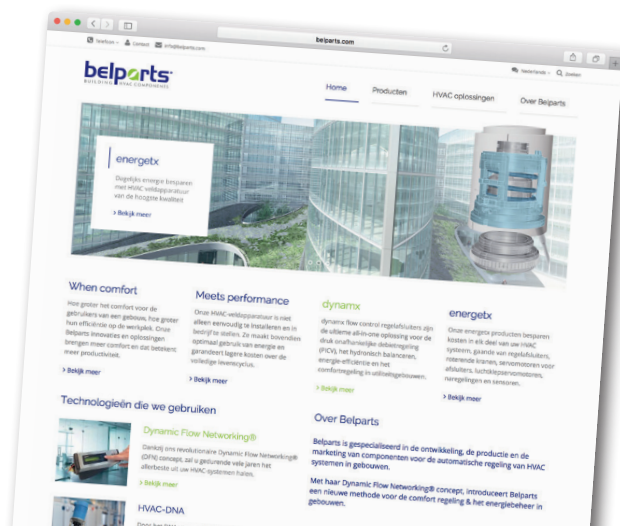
belparts.com

Telefoon · Contact · info@belparts.com

Nederlands · Zoeken

belparts
BUILDING HVAC COMPONENTS

Home
Producten
HVAC oplossingen
Over Belparts

energetx

Dagelijks energie besparen met HVAC veldapparatuur van de hoogste kwaliteit

> Bekijk meer

When comfort

Hoe groter het comfort voor de gebruikers van een gebouw, hoe groter hun efficiëntie op de werkplek. Onze Belparts innovaties en oplossingen brengen meer comfort en dat betekent meer productiviteit.

> Bekijk meer

Meets performance

Onze HVAC-veldapparatuur is niet alleen eenvoudig te installeren en in bedrijf te stellen. Ze maakt bovendien optimaal gebruik van energie en garandeert lagere kosten over de volledige levenscyclus.

> Bekijk meer

dynamx

dynamx flow control regelafsluiters zijn de ultieme all-in-one oplossing voor de druk onafhankelijke debietregeling (PICV), het hydronisch balanceren, energie-efficiëntie en het comfortregeling in utiliteitsgebouwen.

> Bekijk meer

energetx

Onze energetx producten besparen kosten in elk deel van uw HVAC systeem, gaande van regelafsluiters, roterende kranen, servomotoren voor afsluiters, luchtkleppenmotoren, naregelingen en sensoren.

> Bekijk meer

Technologieën die we gebruiken

Dynamic Flow Networking®

Dankzij ons revolutionaire Dynamic Flow Networking® (DFN) concept, zal u gedurende vele jaren het allerbeste uit uw HVAC-systemen halen.

> Bekijk meer

HVAC-DNA

Over Belparts

Belparts is gespecialiseerd in de ontwikkeling, de productie en de marketing van componenten voor de automatische regeling van HVAC systemen in gebouwen.

Met haar Dynamic Flow Networking® concept, introduceert Belparts een nieuwe methode voor de comfort regeling & het energiebeheer in gebouwen.